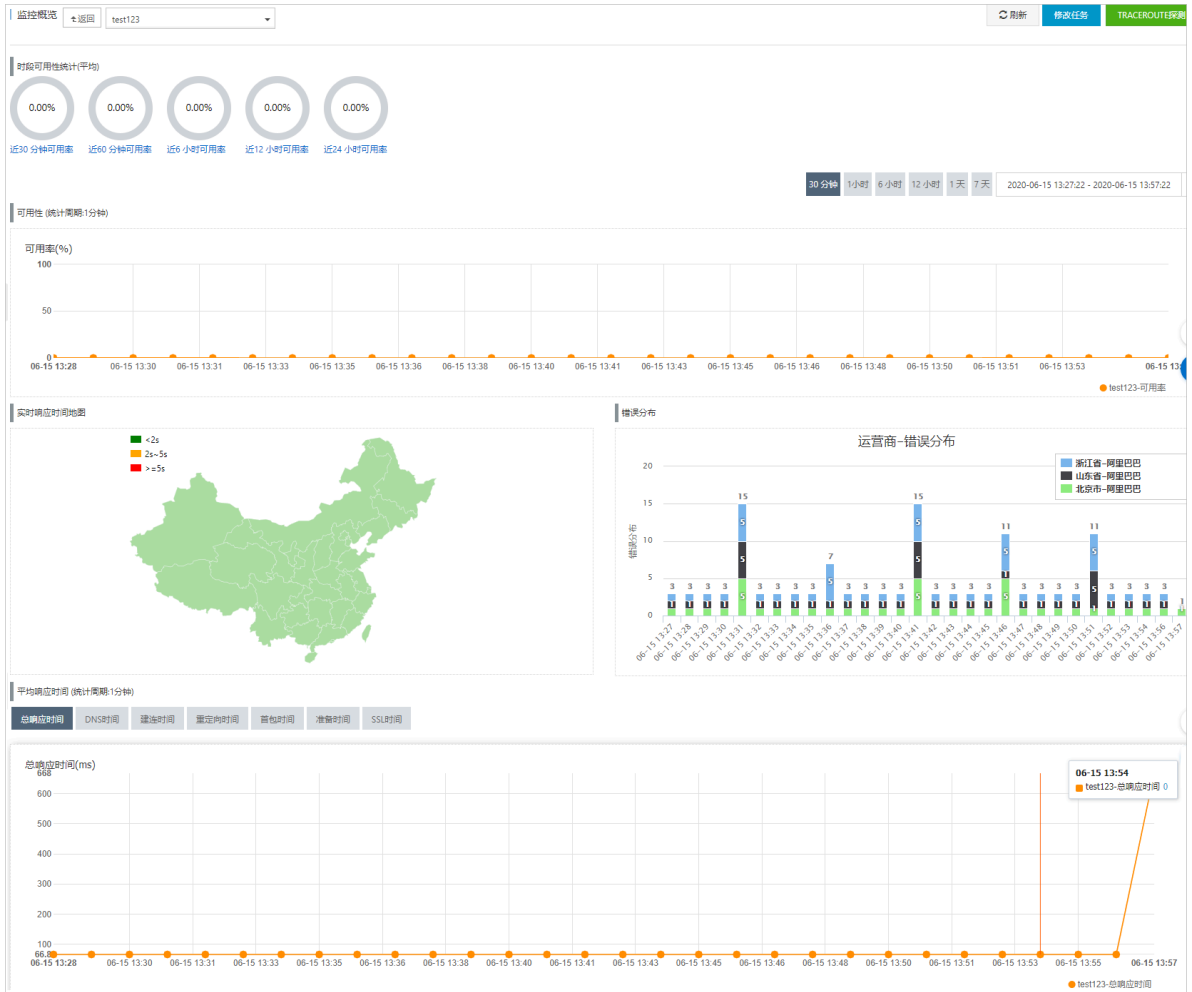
监控概览 返回 test123

刷新 修改任务 TRACEROUTE探测

时段可用性统计(平均)

0.00% 0.00% 0.00% 0.00% 0.00%

近30 分钟可用率 近60 分钟可用率 近6 小时可用率 近12 小时可用率 近24 小时可用率

30 分钟 1小时 6 小时 12 小时 1 天 7 天 2020-06-15 13:27:22 - 2020-06-15 13:57:22

可用性 (统计周期:1分钟)

可用率(%)

100
50
0

06-15 13:28 06-15 13:30 06-15 13:31 06-15 13:33 06-15 13:35 06-15 13:36 06-15 13:38 06-15 13:40 06-15 13:41 06-15 13:43 06-15 13:45 06-15 13:46 06-15 13:48 06-15 13:50 06-15 13:51 06-15 13:53 06-15 13:5

test123-可用率

实时响应时间地图

<2s
2s~5s
>=5s

错误分布

运营商-错误分布

浙江省-阿里巴巴
山东省-阿里巴巴
北京市-阿里巴巴

错误分布

20
15
10
5
0

3 3 3 3 3 15 3 3 3 3 3 7 3 3 3 3 3 15 3 3 3 3 3 11 3 3 3 3 3 11 3 3 3 3 3 1

06-15 13:27 06-15 13:28 06-15 13:29 06-15 13:30 06-15 13:31 06-15 13:32 06-15 13:33 06-15 13:34 06-15 13:35 06-15 13:36 06-15 13:37 06-15 13:38 06-15 13:39 06-15 13:40 06-15 13:41 06-15 13:42 06-15 13:43 06-15 13:44 06-15 13:45 06-15 13:46 06-15 13:47 06-15 13:48 06-15 13:49 06-15 13:50 06-15 13:51 06-15 13:52 06-15 13:53 06-15 13:54 06-15 13:56 06-15 13:57

平均响应时间 (统计周期:1分钟)

总响应时间 DNS时间 建连时间 重定向时间 首包时间 准备时间 SSL时间

总响应时间(ms)

668
600
500
400
300
200
100
66.8

06-15 13:54
test123-总响应时间 0

06-15 13:28 06-15 13:30 06-15 13:31 06-15 13:33 06-15 13:35 06-15 13:36 06-15 13:38 06-15 13:40 06-15 13:41 06-15 13:43 06-15 13:45 06-15 13:46 06-15 13:48 06-15 13:50 06-15 13:51 06-15 13:53 06-15 13:55 06-15 13:57

test123-总响应时间